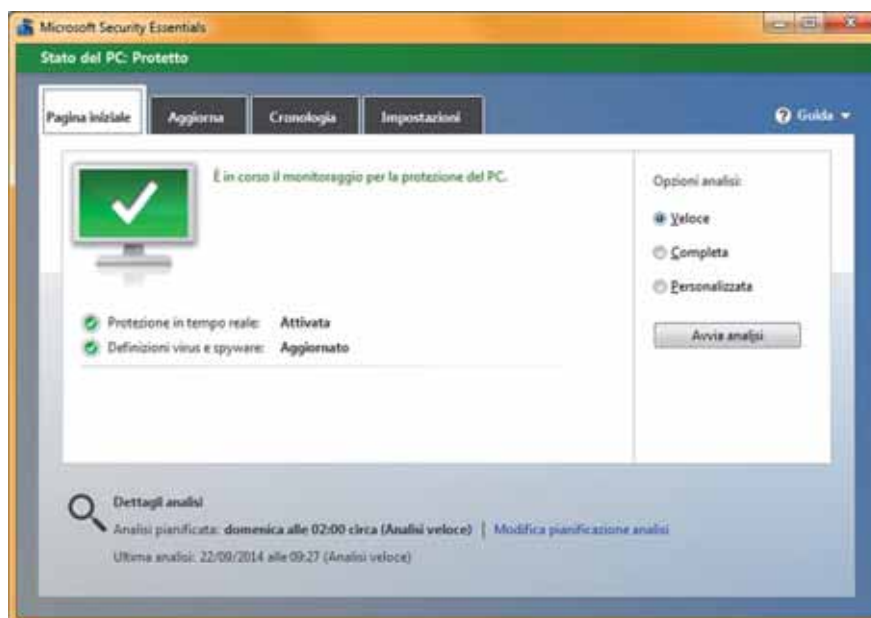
Microsoft Security Essentials

Stato del PC: Protetto

Pagina iniziale | Aggiorna | Cronologia | Impostazioni

Guida

È in corso il monitoraggio per la protezione del PC.

Protezione in tempo reale: Attivata
Definizioni virus e spyware: Aggiornato

Opzioni analisi:
Veloce
Completa
Personalizzata

Avvia analisi

Dettagli analisi
Analisi pianificata: domenica alle 02:00 circa (Analisi veloce) | Modifica pianificazione analisi
Ultima analisi: 22/09/2014 alle 09:27 (Analisi veloce)